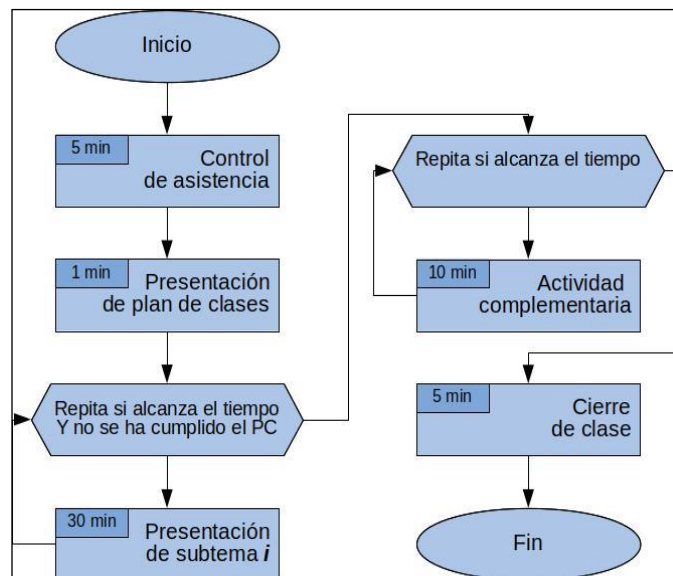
Inicio

5 min
Control de asistencia

1 min
Presentación de plan de clases

Repita si alcanza el tiempo Y no se ha cumplido el PC

30 min
Presentación de subtema ***i***

Repita si alcanza el tiempo

10 min
Actividad complementaria

5 min
Cierre de clase

Fin